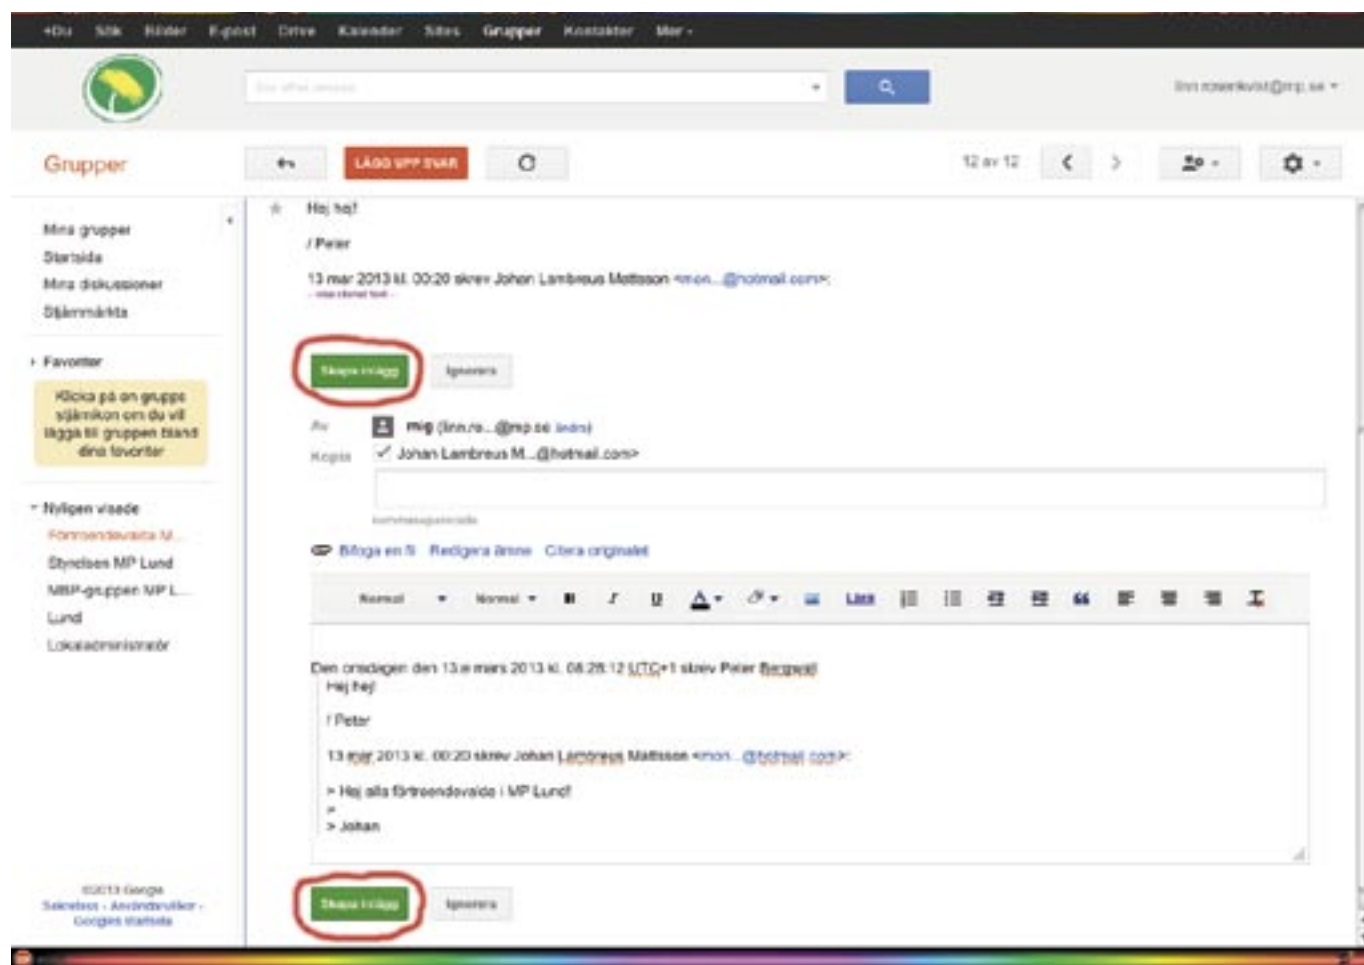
+Du Sök Bilder E-post Drive Kalender Sites Grupper Kontakter Mer -

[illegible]

linn.rosenkvist@mp.se

Grupper

LÄGG UPP SVAR

12 av 12

Mina grupper
Startsida
Mina diskussioner
Stjärnmärkta

Favoriter

Klicka på en grupps stjärnikon om du vill lägga till gruppen bland dina favoriter

Nyligen visade
Förtroendevalda M...
Styrelsen MP Lund
MBP-gruppen MP L...
Lund
Lokaladministratör

©2013 Google
Sekretess - Användarvillkor - Googles startsida

Hej hej!

/ Peter

13 mar 2013 kl. 00:20 skrev Johan Lambreus Mattsson <mon...@hotmail.com>:
- visa citerad text -

Skapa inlägg

Ignorera

Av mig (linn.ro...@mp.se ändra)

Kopia Johan Lambreus M...@hotmail.com>

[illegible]

Bifoga en fil Redigera ämne Citera originalet

Normal Normal Länk

Den onsdagen den 13:e mars 2013 kl. 08:28:12 UTC+1 skrev Peter Bergwall:
Hej hej!

/ Peter

13 mar 2013 kl. 00:20 skrev Johan Lambreus Mattsson <mon...@hotmail.com>:

> Hej alla förtroendevalda i MP Lund!
>
> Johan

Skapa inlägg

Ignorera